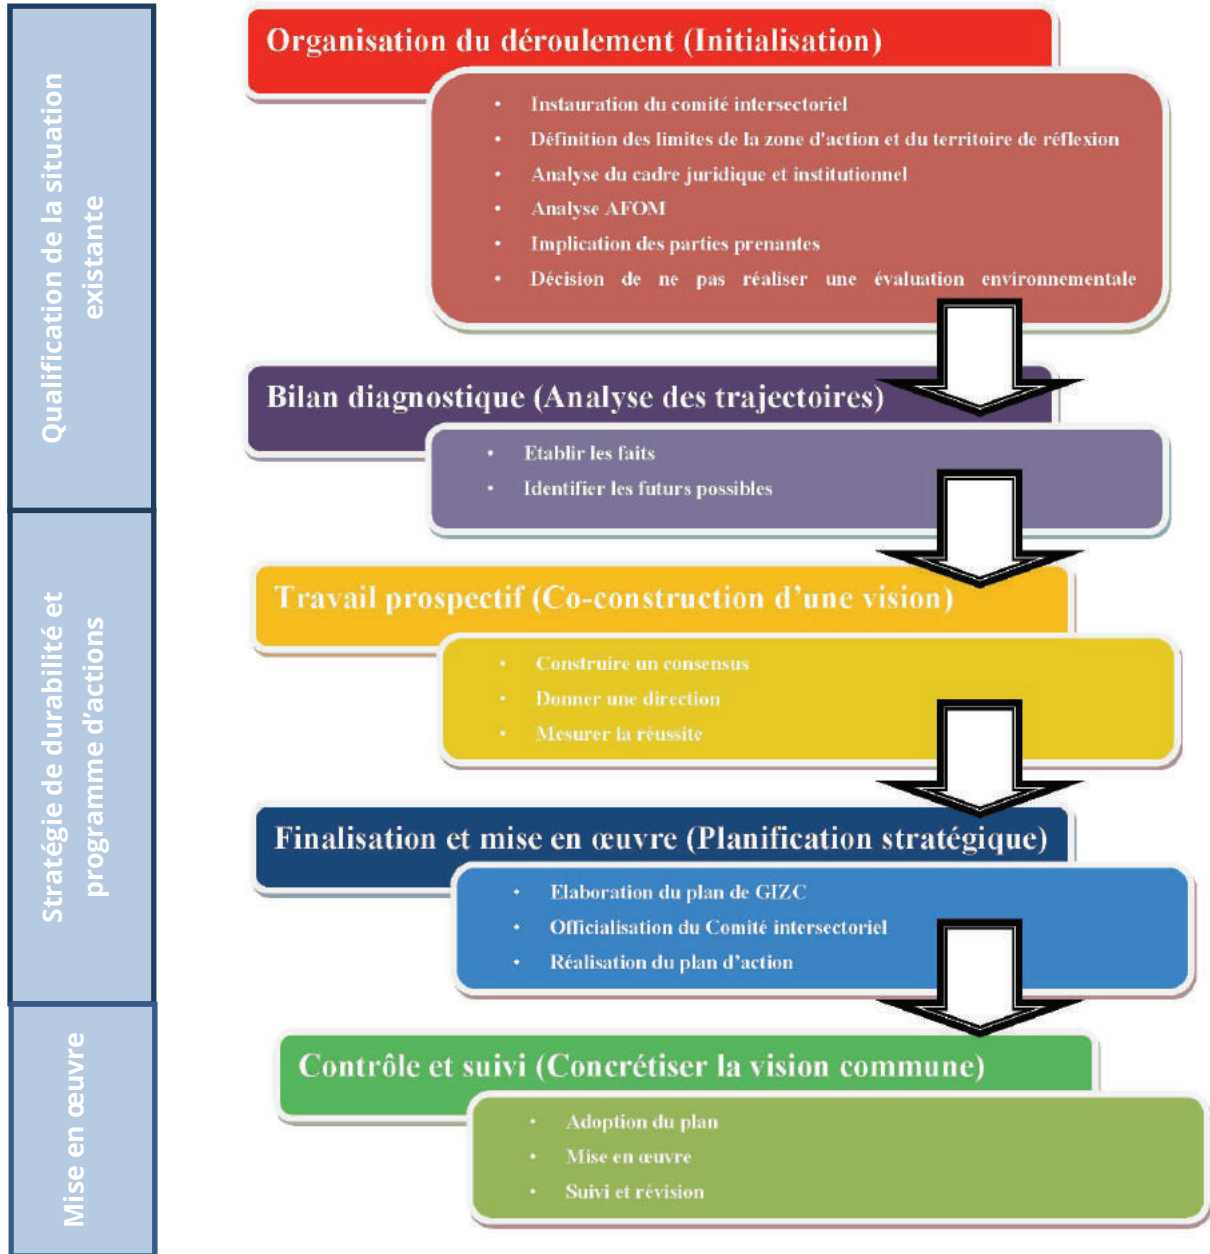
Qualification de la situation existante

Stratégie de durabilité et programme d'actions

Mise en œuvre

Organisation du déroulement (Initialisation)

- Instauration du comité intersectoriel
- Définition des limites de la zone d'action et du territoire de réflexion
- Analyse du cadre juridique et institutionnel
- Analyse AFOM
- Implication des parties prenantes
- Décision de ne pas réaliser une évaluation environnementale

Bilan diagnostique (Analyse des trajectoires)

- Etablir les faits
- Identifier les futurs possibles

Travail prospectif (Co-construction d'une vision)

- Construire un consensus
- Donner une direction
- Mesurer la réussite

Finalisation et mise en œuvre (Planification stratégique)

- Elaboration du plan de GIZC
- Officialisation du Comité intersectoriel
- Réalisation du plan d'action

Contrôle et suivi (Concrétiser la vision commune)

- Adoption du plan
- Mise en œuvre
- Suivi et révision